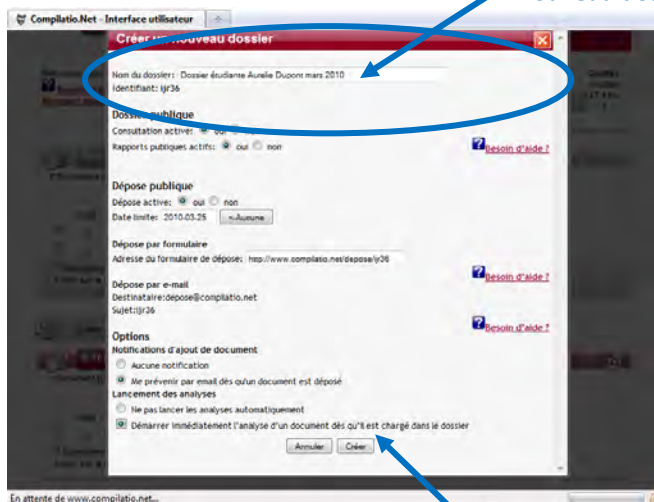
Compilatio.Net - Interface utilisateur

Créer un nouveau dossier

Nom du dossier: Dossier étudiante Aurelie Dupont mars 2010
Identifiant: ijr36

Dossier publique
Consultation active: oui
Rapports publiques actifs: oui non

Besoin d'aide ?

Dépose publique
Dépose active: oui non
Date limite: 2010-03-25 <-Aucune

Dépose par formulaire
Adresse du formulaire de dépose: http://www.compilatio.net/depose/ijr36

Besoin d'aide ?

Dépose par e-mail
Destinataire:depose@compilatio.net
Sujet:ijr36

Besoin d'aide ?

Options
Notifications d'ajout de document
Aucune notification
Me prévenir par email dès qu'un document est déposé
Lancement des analyses
Ne pas lancer les analyses automatiquement
Démarrer immédiatement l'analyse d'un document dès qu'il est chargé dans le dossier

Annuler Créer

En attente de www.compilatio.net...